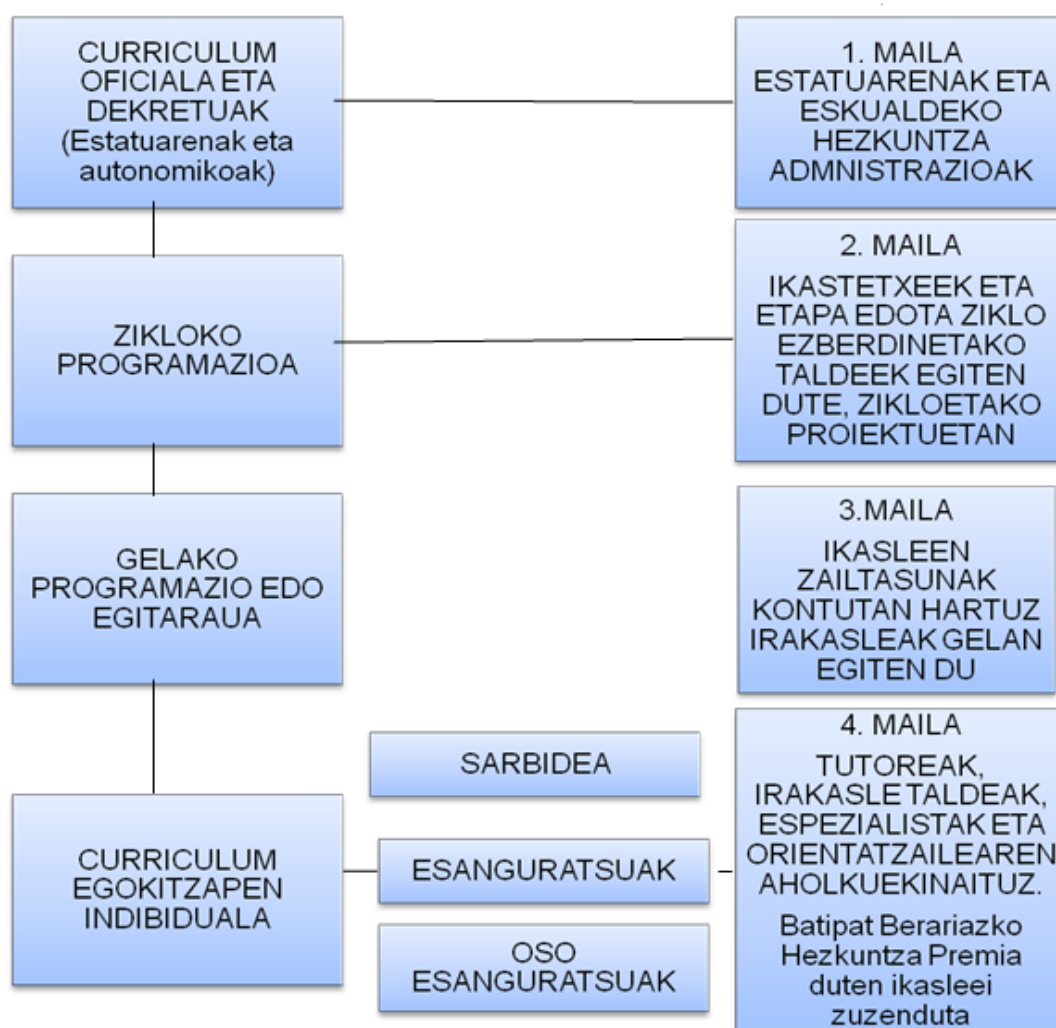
CURRICULUM OFICIALA ETA DEKRETUAK (Estatuarenak eta autonomikoak)

1. MAILA ESTATUARENAK ETA ESKUALDEKO HEZKUNTZA ADMNISTRAZIOAK

ZIKLOKO PROGRAMAZIOA

2. MAILA

IKASTETXEEK ETA ETAPA EDOTA ZIKLO EZBERDINETAKO TALDEEK EGITEN DUTE, ZIKLOETAKO PROIEKTUETAN

GELAKO PROGRAMAZIO EDO EGITARAUA

3.MAILA

IKASLEEN ZAILTASUNAK KONTUTAN HARTUZ IRAKASLEAK GELAN EGITEN DU

CURRICULUM EGOKITZAPEN INDIBIDUALA

SARBIDEA

ESANGURATSUAK

OSO ESANGURATSUAK

4. MAILA

TUTOREAK, IRAKASLE TALDEAK, ESPEZIALISTAK ETA ORIENTATZAILEAREN AHOLKUEKINAITUZ.

Batipat Berariazko Hezkuntza Premia duten ikasleei zuzenduta